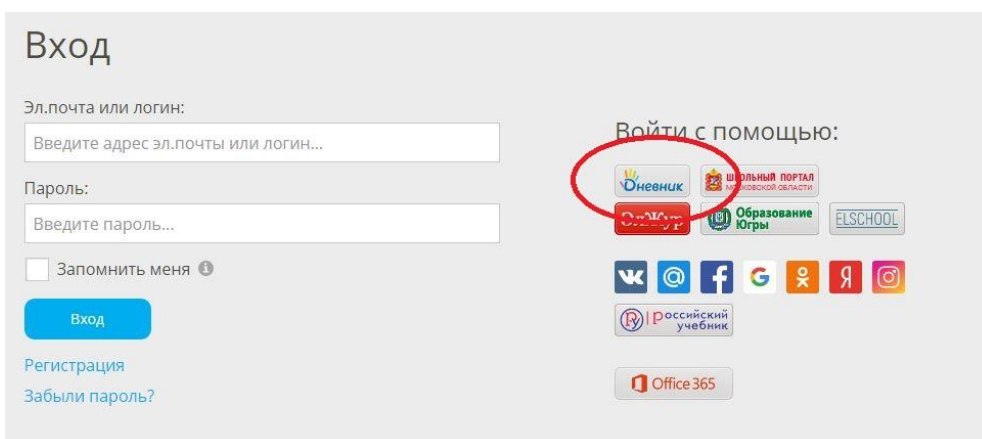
Вход

Эл.почта или логин:

Введите адрес эл.почты или логин...

Пароль:

Введите пароль...

Запомнить меня

Вход

Регистрация

Забыли пароль?

Войти с помощью:

Дневник

ШКОЛЬНЫЙ ПОРТАЛ МОСКОВСКОЙ ОБЛАСТИ

ЭлЖур

Образование Югры

ELSCHOOL

Российский учебник

Office 365